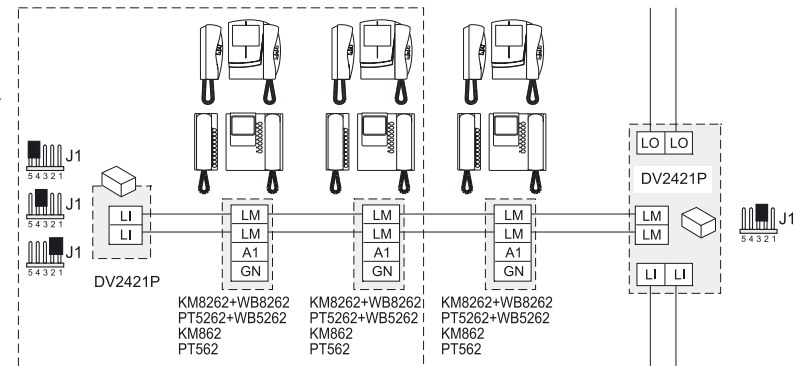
J1
5 4 3 2 1
J1
5 4 3 2 1
J1
5 4 3 2 1

LI
LI
DV2421P

LM
LM
A1
GN
KM8262+WB8262
PT5262+WB5262
KM862
PT562

LM
LM
A1
GN
KM8262+WB8262
PT5262+WB5262
KM862
PT562

LM
LM
A1
GN
KM8262+WB8262
PT5262+WB5262
KM862
PT562

LO LO
DV2421P
LM
LM
LI LI

J1
5 4 3 2 1